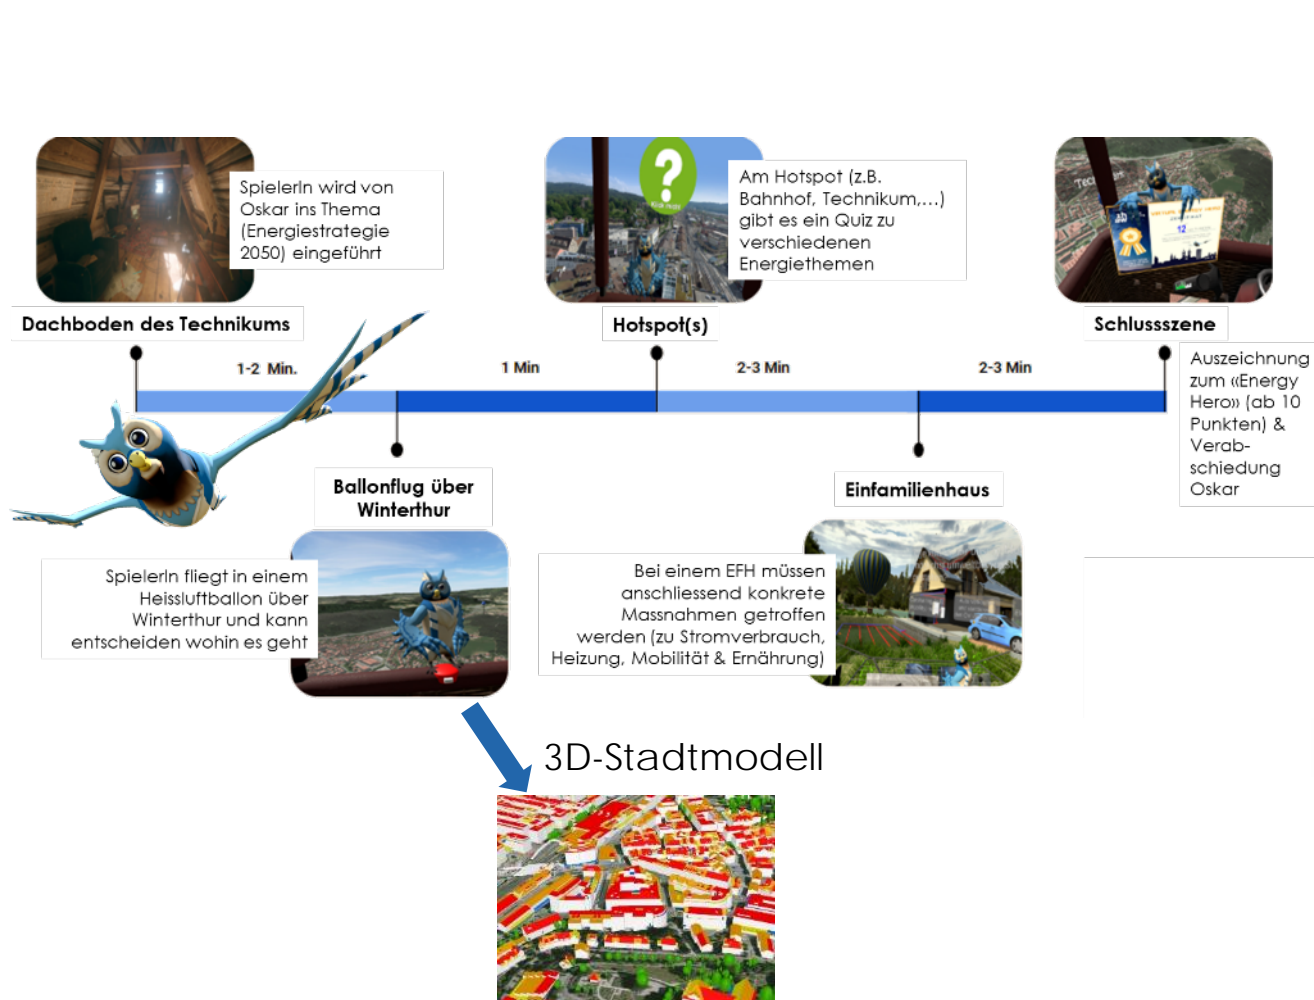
Dachboden des Technikums

SpielerIn wird von Oskar ins Thema (Energiestrategie 2050) eingeführt

Hotspot(s)

Am Hotspot (z.B. Bahnhof, Technikum,...) gibt es ein Quiz zu verschiedenen Energiethemen

Schlussszene

Auszeichnung zum «Energy Hero» (ab 10 Punkten) & Verabschiedung Oskar

1-2 Min.

1 Min

2-3 Min

2-3 Min

Ballonflug über Winterthur

SpielerIn fliegt in einem Heissluftballon über Winterthur und kann entscheiden wohin es geht

Einfamilienhaus

Bei einem EFH müssen anschliessend konkrete Massnahmen getroffen werden (zu Stromverbrauch, Heizung, Mobilität & Ernährung)

3D-Stadtmodell